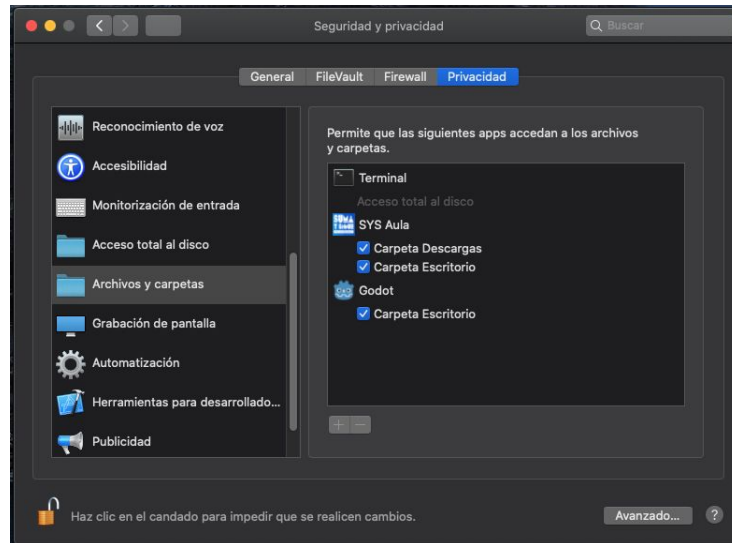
Seguridad y privacidad

Buscar

General FileVault Firewall Privacidad

Reconocimiento de voz
Accesibilidad
Monitorización de entrada
Acceso total al disco
Archivos y carpetas
Grabación de pantalla
Automatización
Herramientas para desarrollado...
Publicidad

Permite que las siguientes apps accedan a los archivos y carpetas.

Terminal
Acceso total al disco
SYS Aula
Carpeta Descargas
Carpeta Escritorio
Godot
Carpeta Escritorio

+ −

Haz clic en el candado para impedir que se realicen cambios.

Avanzado...

?